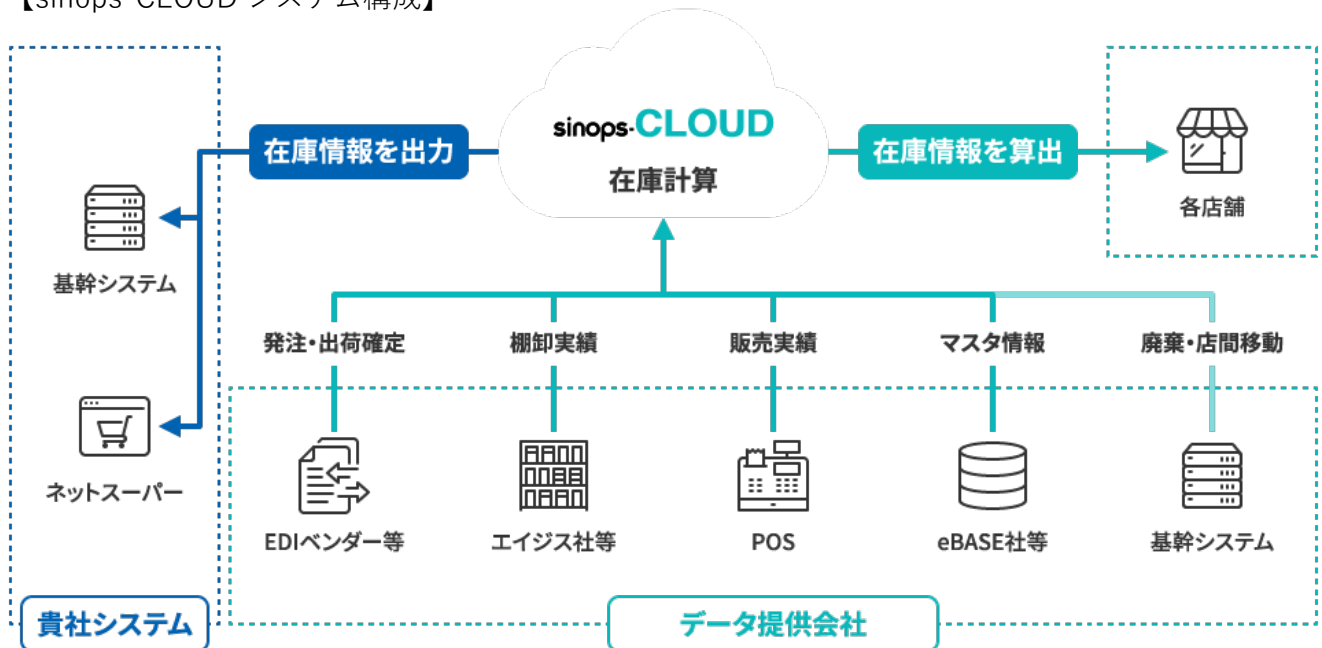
【sinops-CLOUD システム構成】

sinops-CLOUD
在庫計算

在庫情報を出力

在庫情報を算出

各店舗

基幹システム

ネットスーパー

発注・出荷確定
棚卸実績
販売実績
マスタ情報
廃棄・店間移動

EDIベンダー等
エイジス社等
POS
eBASE社等
基幹システム

貴社システム

データ提供会社